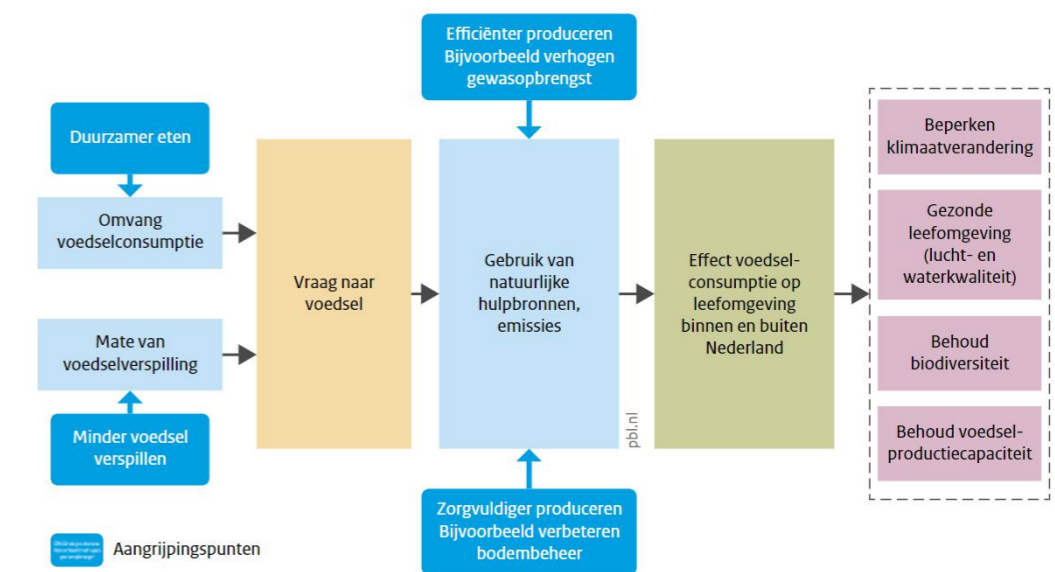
Efficiënter produceren
Bijvoorbeeld verhogen gewasopbrengst

Duurzamer eten

Omvang voedselconsumptie

Mate van voedselverspilling

Minder voedsel verspillen

Vraag naar voedsel

Gebruik van natuurlijke hulpbronnen, emissies

pbl.nl

Zorgvuldiger produceren
Bijvoorbeeld verbeteren bodembeheer

Effect voedselconsumptie op leefomgeving binnen en buiten Nederland

Beperken klimaatverandering

Gezonde leefomgeving (lucht- en waterkwaliteit)

Behoud biodiversiteit

Behoud voedselproductiecapaciteit

Aangrijpingspunten